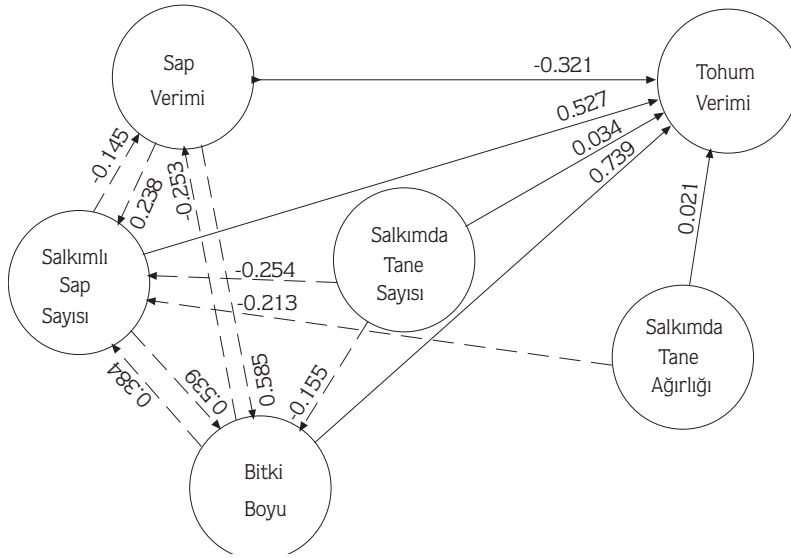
Sap Verimi

-0.321

Tohum Verimi

0.527

0.034

0.739

-0.145

0.238

-0.253

Salkımda Tane Sayısı

0.021

Salkımlı Sap Sayısı

-0.254

-0.213

Salkımda Tane Ağırlığı

0.384

0.539

0.585

-0.155

Bitki Boyu